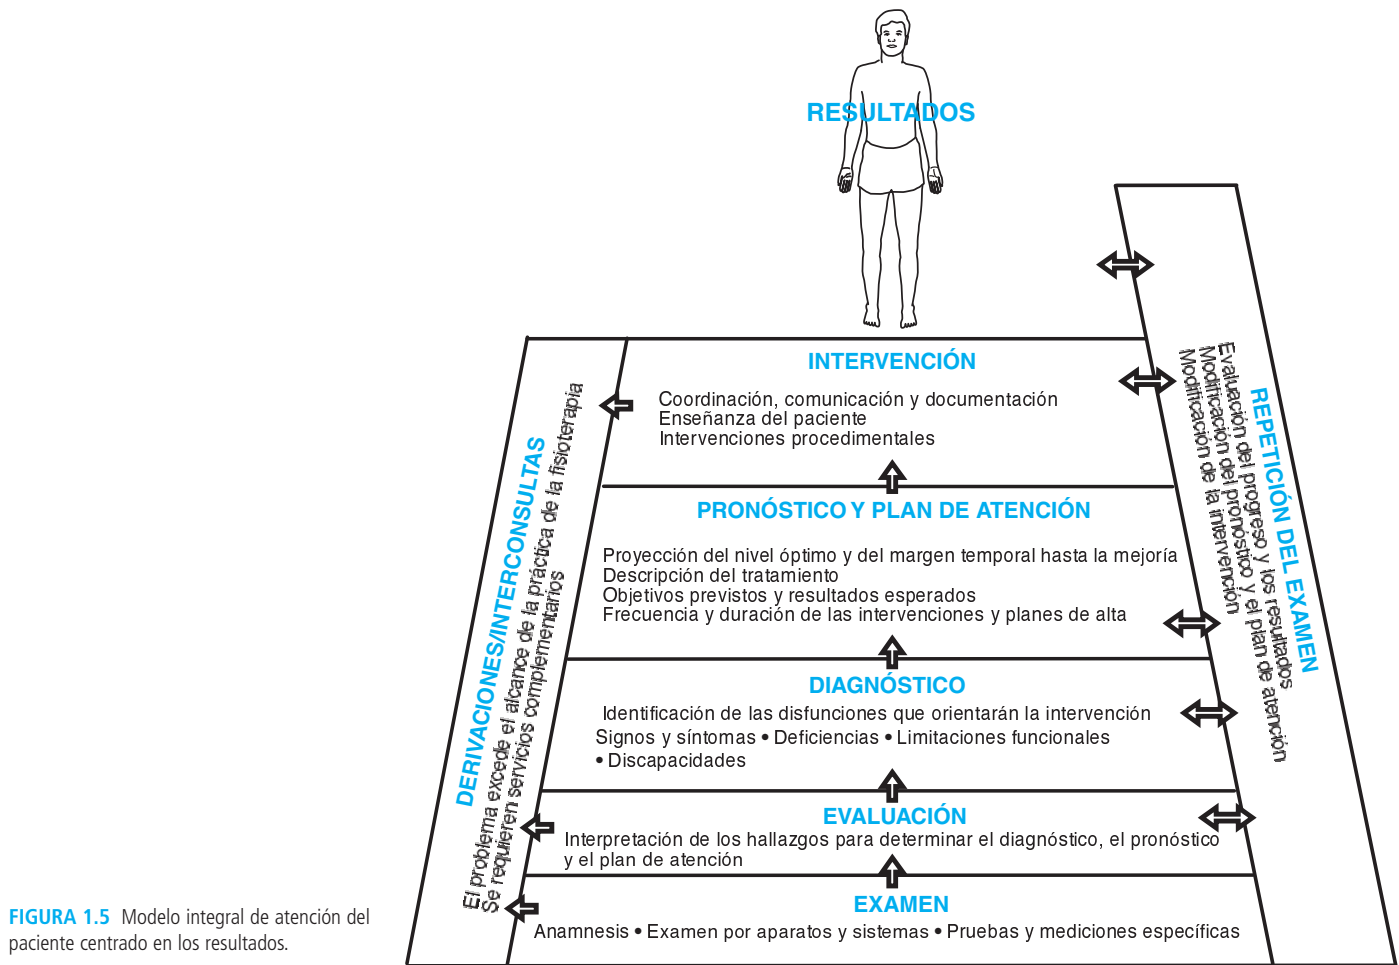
RESULTADOS

INTERVENCIÓN

Coordinación, comunicación y documentación
Enseñanza del paciente
Intervenciones procedimentales

PRONÓSTICO Y PLAN DE ATENCIÓN

Proyección del nivel óptimo y del margen temporal hasta la mejoría
Descripción del tratamiento
Objetivos previstos y resultados esperados
Frecuencia y duración de las intervenciones y planes de alta

DIAGNÓSTICO

Identificación de las disfunciones que orientarán la intervención
Signos y síntomas • Deficiencias • Limitaciones funcionales
• Discapacidades

EVALUACIÓN

Interpretación de los hallazgos para determinar el diagnóstico, el pronóstico y el plan de atención

EXAMEN

Anamnesis • Examen por aparatos y sistemas • Pruebas y mediciones específicas

DERIVACIONES/INTERCONSULTAS
El problema excede el alcance de la práctica de la fisioterapia
Se requieren servicios complementarios

REPETICIÓN DEL EXAMEN
Evaluación del progreso y los resultados
Modificación del pronóstico y el plan de atención
Modificación de la intervención

FIGURA 1.5 Modelo integral de atención del paciente centrado en los resultados.